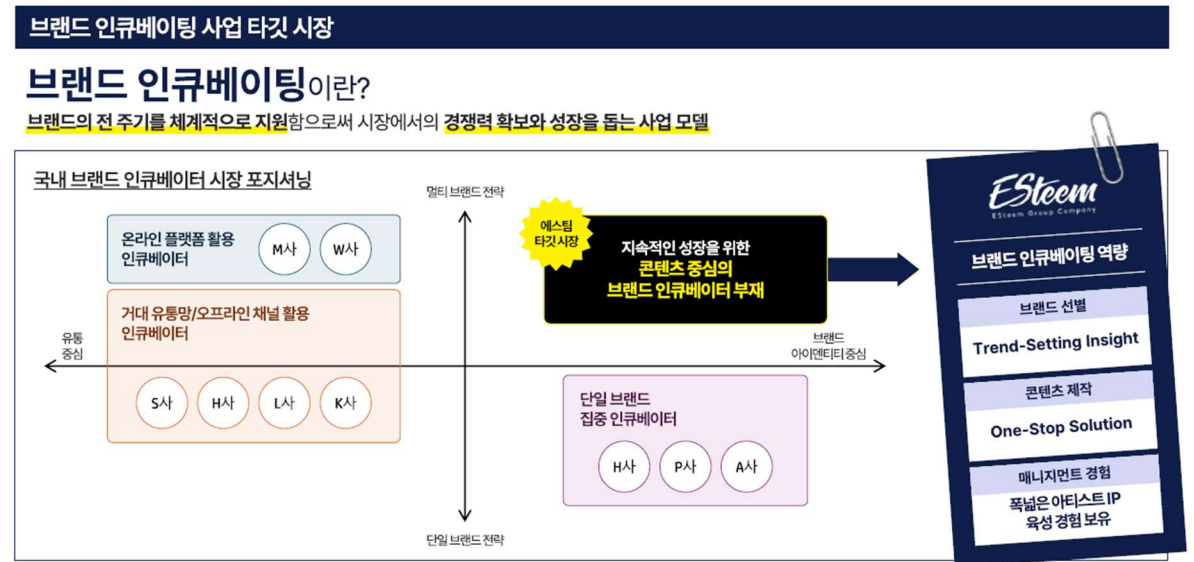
브랜드 인큐베이팅 사업 타깃 시장

브랜드 인큐베이팅이란?

브랜드의 전 주기를 체계적으로 지원함으로써 시장에서의 경쟁력 확보와 성장을 돕는 사업 모델

국내 브랜드 인큐베이터 시장 포지셔닝

멀티 브랜드 전략

온라인 플랫폼 활용 인큐베이터

M사 W사

거대 유통망/오프라인 채널 활용 인큐베이터

S사 H사 L사 K사

에스팀 타깃 시장

지속적인 성장을 위한 콘텐츠 중심의 브랜드 인큐베이터 부재

유통 중심

브랜드 아이덴티티 중심

단일 브랜드 집중 인큐베이터

H사 P사 A사

단일 브랜드 전략

ESteem
ESteem Group Company

브랜드 인큐베이팅 역량

브랜드 선별

Trend-Setting Insight

콘텐츠 제작

One-Stop Solution

매니지먼트 경험

폭넓은 아티스트 IP 육성 경험 보유